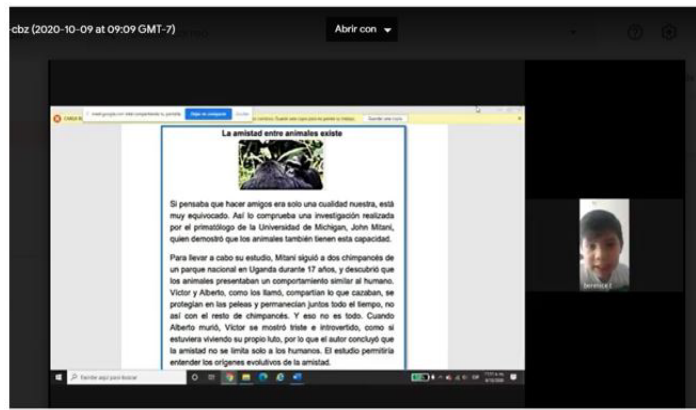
-cbz (2020-10-09 at 09:09 GMT-7)

Abrir con

meet.google.com está compartiendo tu pantalla. Dejar de compartir Ocultar

La amistad entre animales existe

Si pensaba que hacer amigos era solo una cualidad nuestra, está muy equivocado. Así lo comprueba una investigación realizada por el primatólogo de la Universidad de Michigan, John Mitani, quien demostró que los animales también tienen esta capacidad.

Para llevar a cabo su estudio, Mitani siguió a dos chimpancés de un parque nacional en Uganda durante 17 años, y descubrió que los animales presentaban un comportamiento similar al humano. Victor y Alberto, como los llamó, compartían lo que cazaban, se protegían en las peleas y permanecían juntos todo el tiempo, no así con el resto de chimpancés. Y eso no es todo. Cuando Alberto murió, Víctor se mostró triste e introvertido, como si estuviera viviendo su propio luto, por lo que el autor concluyó que la amistad no se limita solo a los humanos. El estudio permitiría entender los orígenes evolutivos de la amistad.

Escribe aquí para buscar

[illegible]